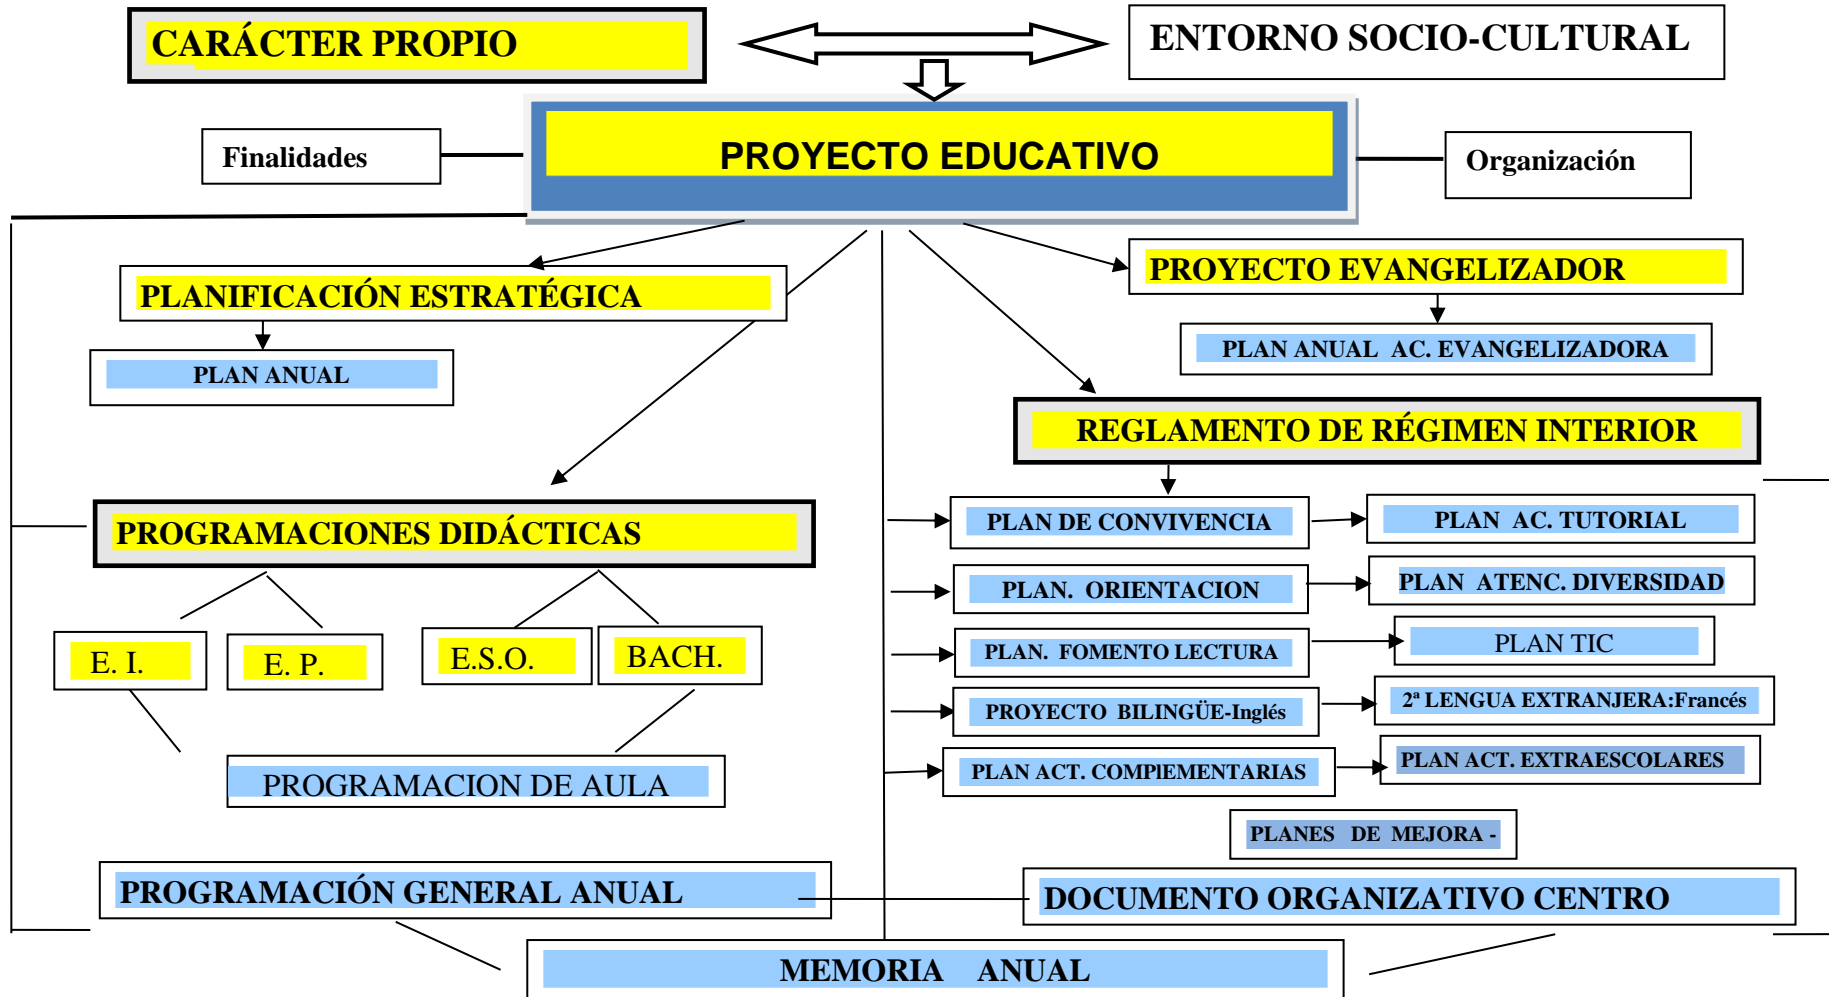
CARÁCTER PROPIO

ENTORNO SOCIO-CULTURAL

Finalidades

PROYECTO EDUCATIVO

Organización

PLANIFICACIÓN ESTRATÉGICA

PLAN ANUAL

PROYECTO EVANGELIZADOR

PLAN ANUAL AC. EVANGELIZADORA

REGLAMENTO DE RÉGIMEN INTERIOR

PROGRAMACIONES DIDÁCTICAS

PLAN DE CONVIVENCIA

PLAN AC. TUTORIAL

PLAN. ORIENTACION

PLAN ATENC. DIVERSIDAD

PLAN. FOMENTO LECTURA

PLAN TIC

E. I.

E. P.

E.S.O.

BACH.

PROYECTO BILINGÜE-Inglés

2ª LENGUA EXTRANJERA:Francés

PLAN ACT. COMPIEMENTARIAS

PLAN ACT. EXTRAESCOLARES

PROGRAMACION DE AULA

PLANES DE MEJORA -

PROGRAMACIÓN GENERAL ANUAL

DOCUMENTO ORGANIZATIVO CENTRO

MEMORIA ANUAL